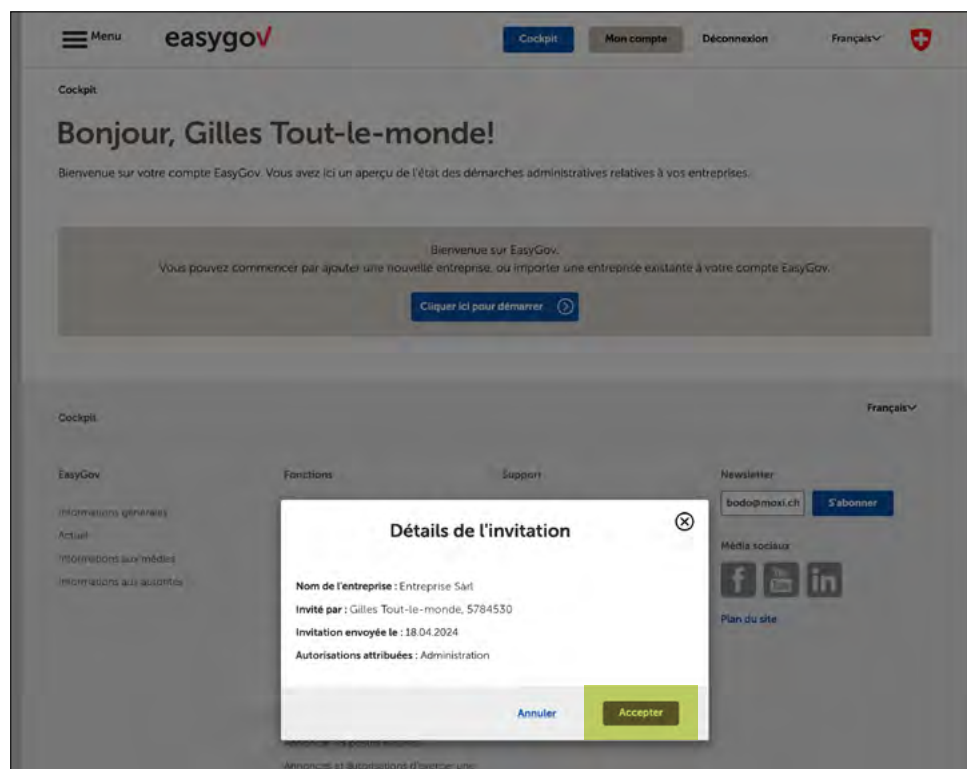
Menu easygov

Cockpit Mon compte Déconnexion Français

Cockpit

Bonjour, Gilles Tout-le-monde!

Bienvenue sur votre compte EasyGov. Vous avez ici un aperçu de l'état des démarches administratives relatives à vos entreprises.

Bienvenue sur EasyGov.
Vous pouvez commencer par ajouter une nouvelle entreprise, ou importer une entreprise existante à votre compte EasyGov.

Cliquer ici pour démarrer

Cockpit

Français

EasyGov
Informations générales
Actuel
Informations aux médias
Informations aux autorités

Fonctions

Support

Newsletter
bodo@moxi.ch
S'abonner

Média sociaux

Plan du site

Détails de l'invitation

Nom de l'entreprise : Entreprise Sàrl
Invité par : Gilles Tout-le-monde, 5784530
Invitation envoyée le : 18.04.2024
Autorisations attribuées : Administration

Annuler
Accepter

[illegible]
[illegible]